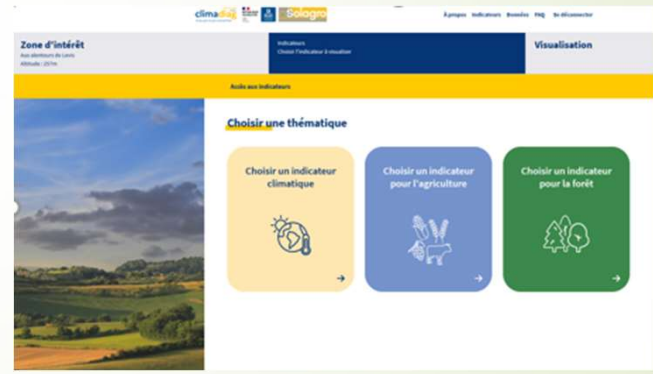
climadiag Solagro

À propos Indicateurs Données FAQ Se déconnecter

Zone d'intérêt
Aux alentours de Lens
Altitude : 257m

Indicateurs
Choisir l'indicateur à visualiser

Visualisation

Accès aux indicateurs

Choisir une thématique

Choisir un indicateur climatique

Choisir un indicateur pour l'agriculture

Choisir un indicateur pour la forêt